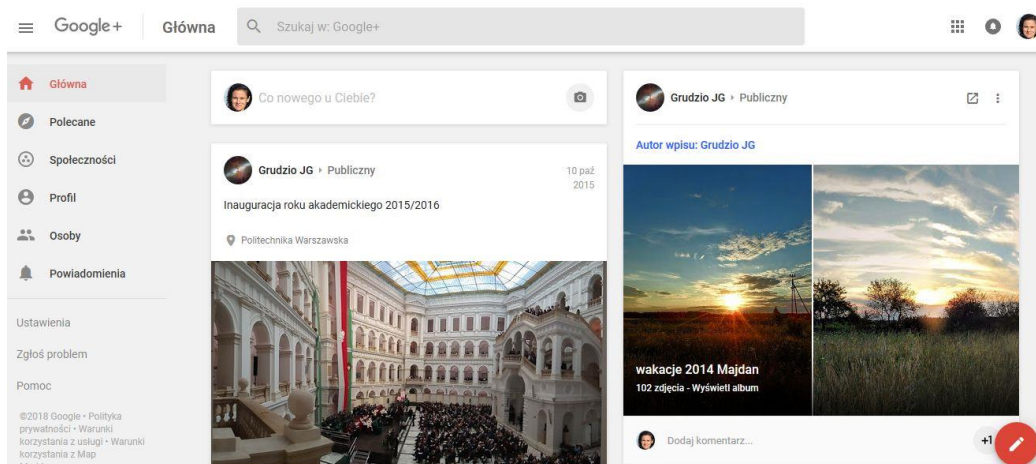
Google+ Główna Szukaj w: Google+

Główna
Polecane
Społeczności
Profil
Osoby
Powiadomienia

Ustawienia
Zgłoś problem
Pomoc

©2018 Google • Polityka prywatności • Warunki korzystania z usługi • Warunki korzystania z Map

Co nowego u Ciebie?

Grudzio JG ▸ Publiczny
10 paź 2015
Inauguracja roku akademickiego 2015/2016
Politechnika Warszawska

Grudzio JG ▸ Publiczny
Autor wpisu: Grudzio JG
wakacje 2014 Majdan
102 zdjęcia - Wyświetl album
Dodaj komentarz...
+1